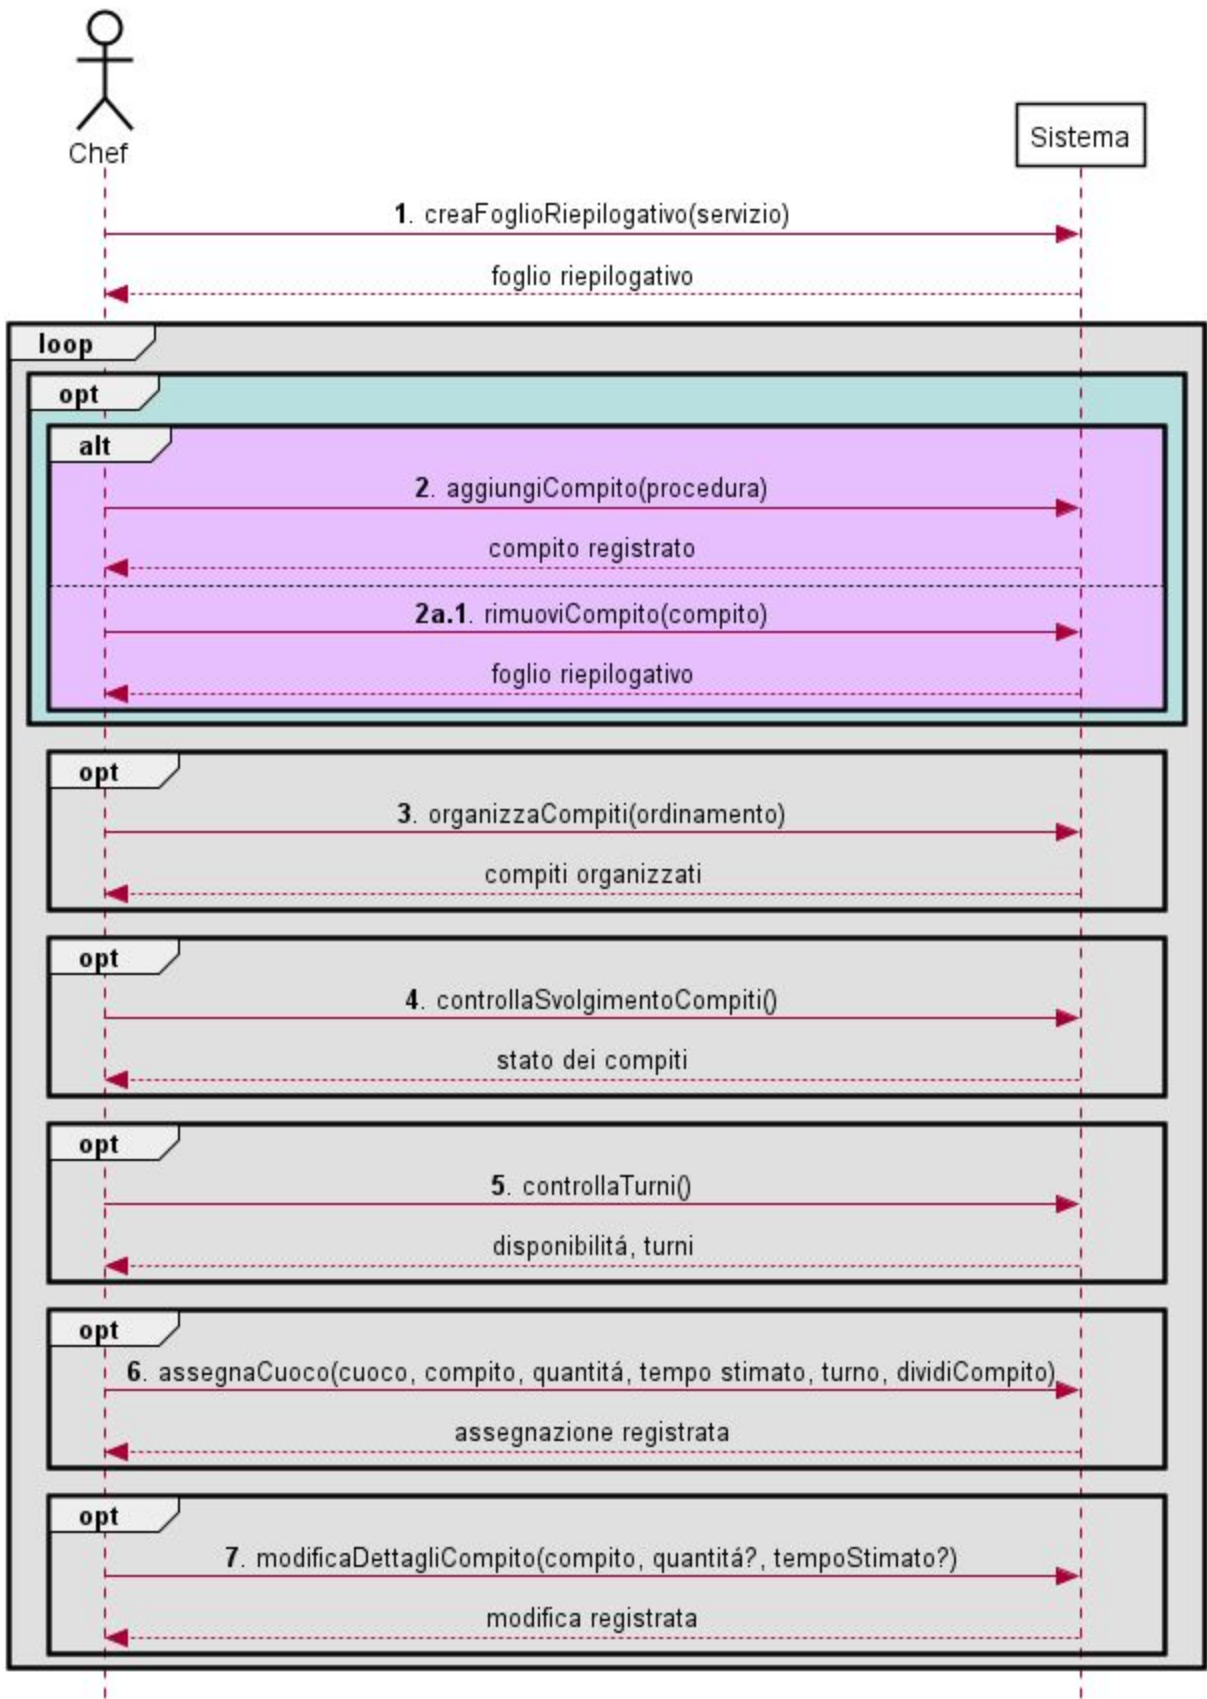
Chef

Sistema

1. creaFoglioRiepilogativo(servizio)

foglio riepilogativo

loop

opt

alt

2. aggiungiCompito(procedura)

compito registrato

2a.1. rimuoviCompito(compito)

foglio riepilogativo

opt

3. organizzaCompiti(ordinamento)

compiti organizzati

opt

4. controllaSvolgimentoCompiti()

stato dei compiti

opt

5. controllaTurni()

disponibilitá, turni

opt

6. assegnaCuoco(cuoco, compito, quantitá, tempo stimato, turno, dividiCompito)

assegnazione registrata

opt

7. modificaDettagliCompito(compito, quantitá?, tempoStimato?)

modifica registrata